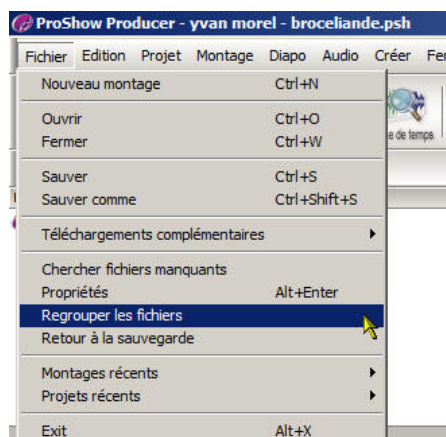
ProShow Producer - yvan morel - broceliande.psh

Fichier Edition Projet Montage Diapo Audio Créer Fe

Nouveau montage Ctrl+N

Ouvrir Ctrl+O
Fermer Ctrl+W

Sauver Ctrl+S
Sauver comme Ctrl+Shift+S

Téléchargements complémentaires

Chercher fichiers manquants
Propriétés Alt+Enter
Regrouper les fichiers
Retour à la sauvegarde

Montages récents
Projets récents

Exit Alt+X

e de temps